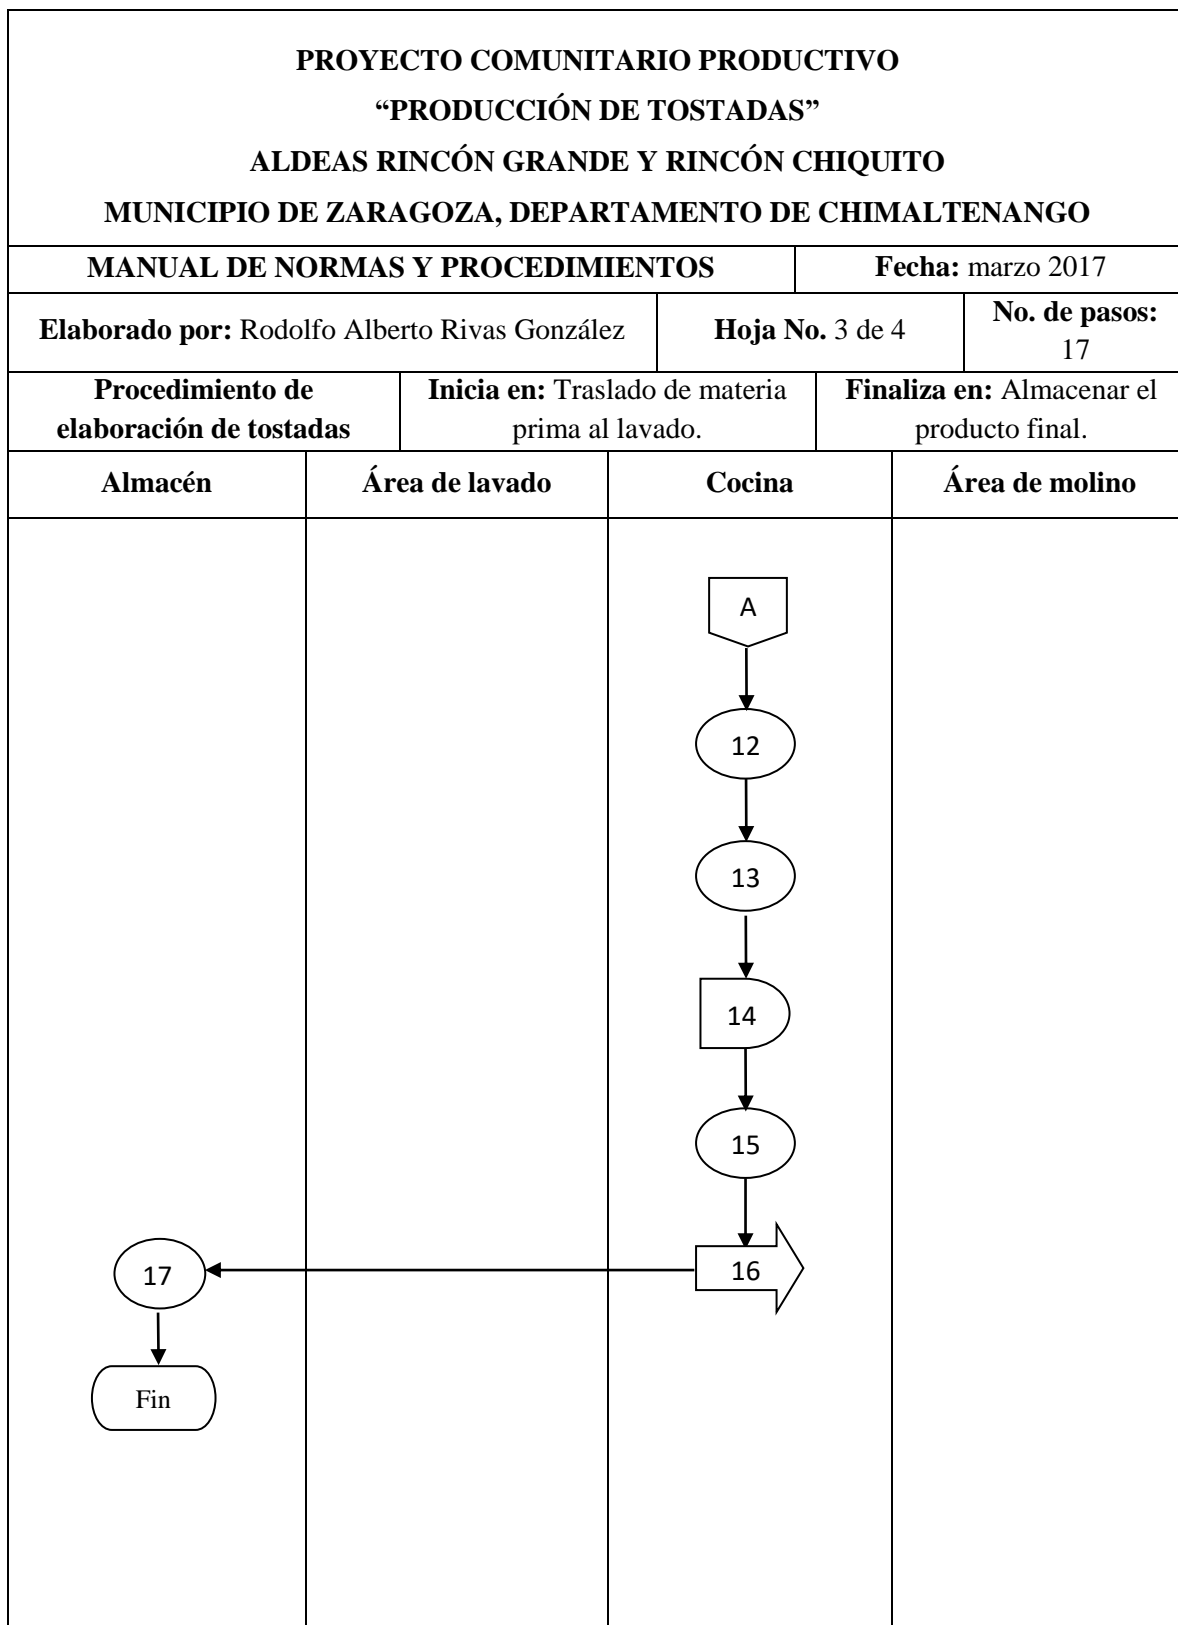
PROYECTO COMUNITARIO PRODUCTIVO
"PRODUCCIÓN DE TOSTADAS"
ALDEAS RINCÓN GRANDE Y RINCÓN CHIQUITO
MUNICIPIO DE ZARAGOZA, DEPARTAMENTO DE CHIMALTENANGO

| MANUAL DE NORMAS Y PROCEDIMIENTOS | | Fecha: marzo 2017 |
|---|---|---|
| Elaborado por: Rodolfo Alberto Rivas González | Hoja No. 3 de 4 | No. de pasos: 17 |
| Procedimiento de elaboración de tostadas | Inicia en: Traslado de materia prima al lavado. | Finaliza en: Almacenar el producto final. |

| Almacén | Área de lavado | Cocina | Área de molino |
|---|---|---|---|

A

12

13

14

15

16

17

Fin